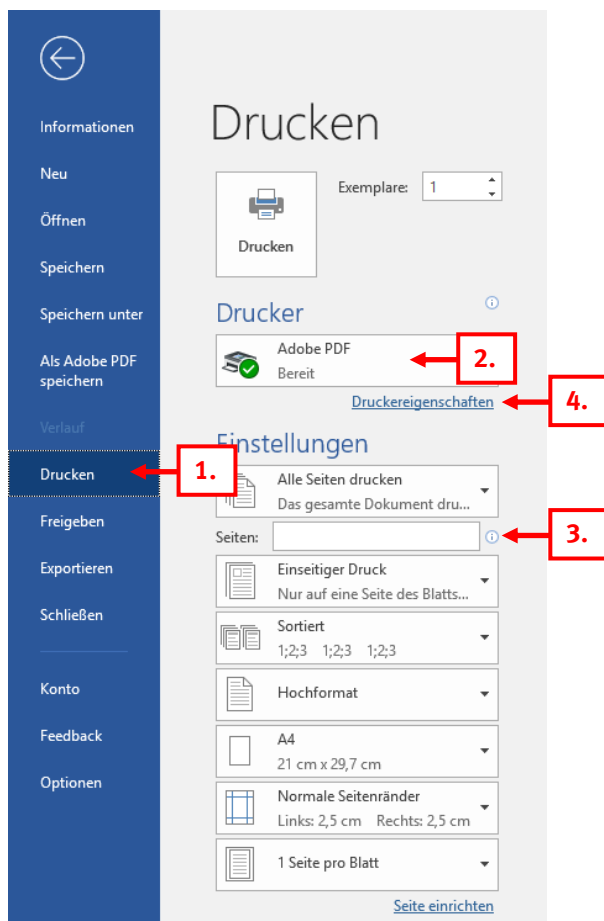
Informationen

Neu

Öffnen

Speichern

Speichern unter

Als Adobe PDF speichern

Verlauf

Drucken

Freigeben

Exportieren

Schließen

Konto

Feedback

Optionen

Drucken

Drucken

Exemplare: 1

Drucker

Adobe PDF
Bereit

2.

Druckereigenschaften

4.

Einstellungen

1.

Alle Seiten drucken
Das gesamte Dokument dru...

Seiten:

3.

Einseitiger Druck
Nur auf eine Seite des Blatts...

Sortiert
1;2;3 1;2;3 1;2;3

Hochformat

A4
21 cm x 29,7 cm

Normale Seitenränder
Links: 2,5 cm Rechts: 2,5 cm

1 Seite pro Blatt

Seite einrichten